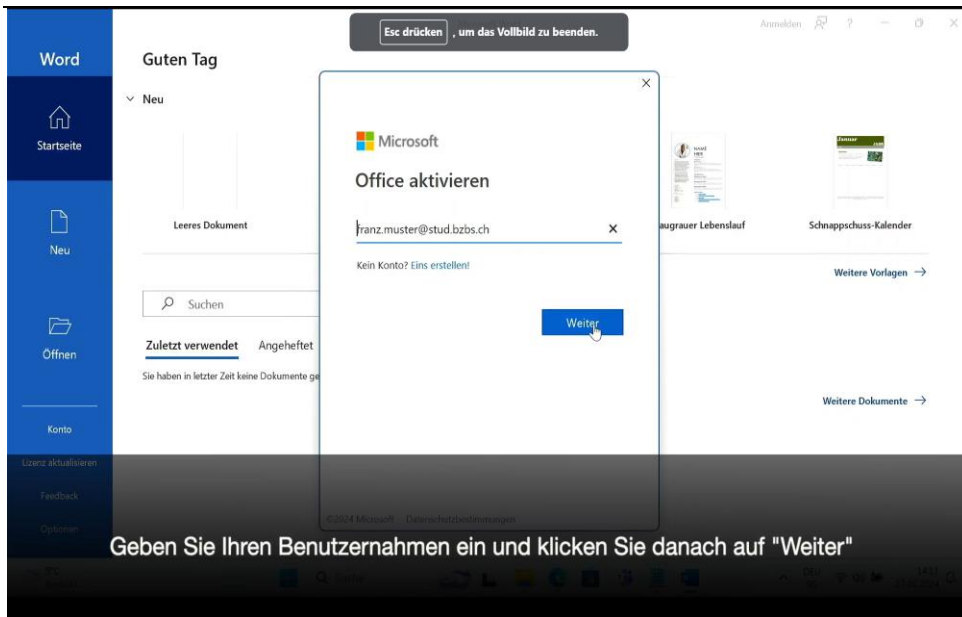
Esc drücken , um das Vollbild zu beenden.

Anmelden ?

Word

Startseite

Neu

Öffnen

Konto

Lizenz aktualisieren

Feedback

Optionen

Guten Tag

Neu

Leeres Dokument

augrauer Lebenslauf

Schnappschuss-Kalender

Weitere Vorlagen →

Suchen

Zuletzt verwendet Angeheftet

Sie haben in letzter Zeit keine Dokumente ge

Weitere Dokumente →

Microsoft

Office aktivieren

franz.muster@stud.bzbs.ch

Kein Konto? Eins erstellen!

Weiter

©2024 Microsoft Datenschutzbestimmungen

Geben Sie Ihren Benutzernahmen ein und klicken Sie danach auf "Weiter"

Suche